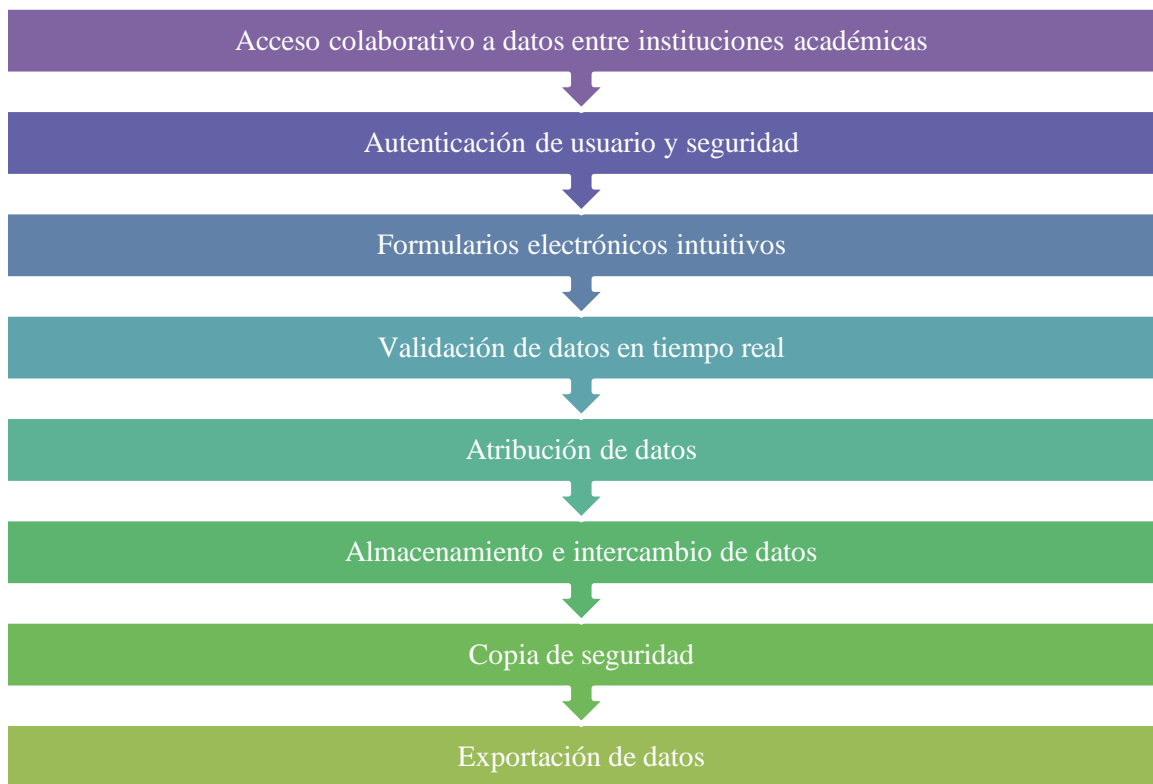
Acceso colaborativo a datos entre instituciones académicas

Autenticación de usuario y seguridad

Formularios electrónicos intuitivos

Validación de datos en tiempo real

Atribución de datos

Almacenamiento e intercambio de datos

Copia de seguridad

Exportación de datos